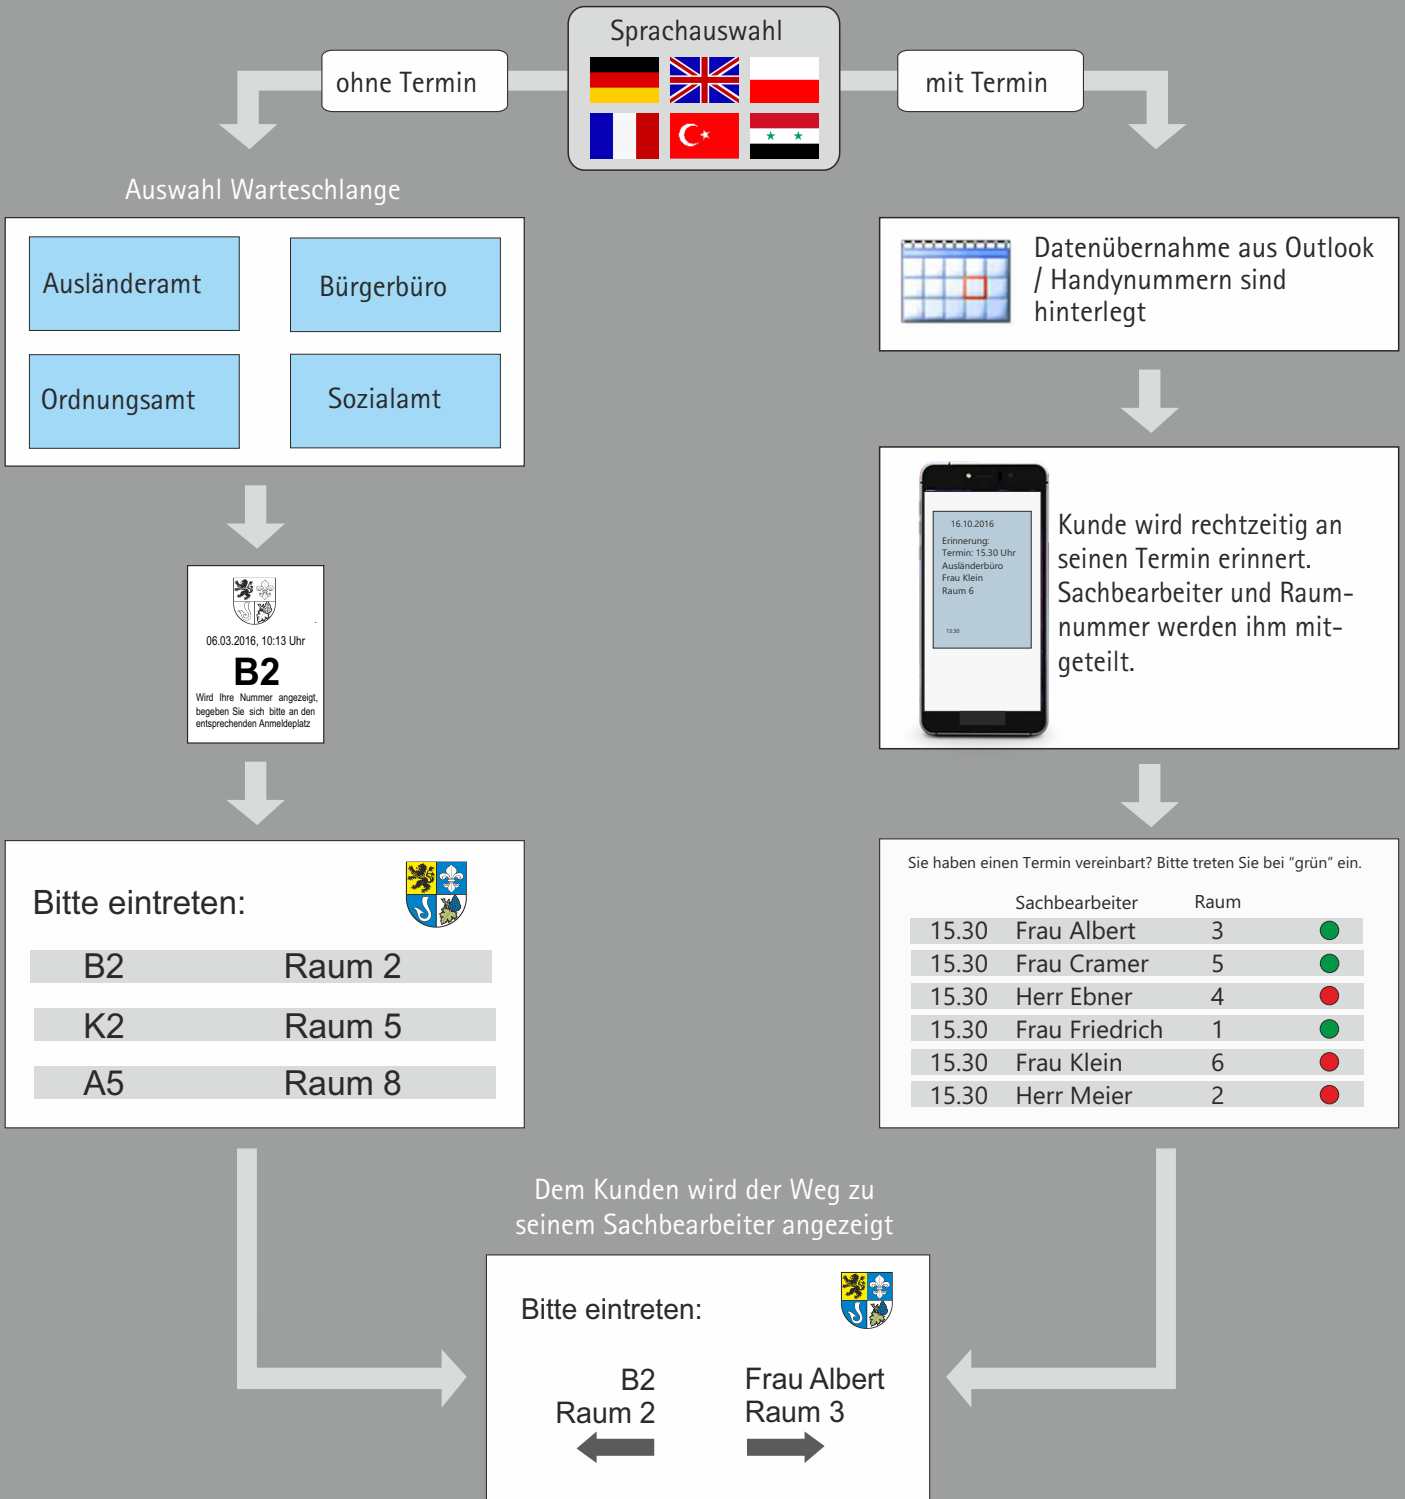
Sprachauswahl

ohne Termin

mit Termin

Auswahl Warteschlange

Ausländeramt

Bürgerbüro

Ordnungsamt

Sozialamt

06.03.2016, 10:13 Uhr

B2

Wird Ihre Nummer angezeigt, begeben Sie sich bitte an den entsprechenden Anmeldeplatz

Bitte eintreten:

| B2 | Raum 2 |
|---|---|
| K2 | Raum 5 |
| A5 | Raum 8 |

Datenübernahme aus Outlook / Handynummern sind hinterlegt

16.10.2016
Erinnerung:
Termin: 15.30 Uhr
Ausländerbüro
Frau Klein
Raum 6

13:30

Kunde wird rechtzeitig an seinen Termin erinnert. Sachbearbeiter und Raumnummer werden ihm mitgeteilt.

Sie haben einen Termin vereinbart? Bitte treten Sie bei "grün" ein.

| | Sachbearbeiter | Raum |
|---|---|---|
| 15.30 | Frau Albert | 3 |
| 15.30 | Frau Cramer | 5 |
| 15.30 | Herr Ebner | 4 |
| 15.30 | Frau Friedrich | 1 |
| 15.30 | Frau Klein | 6 |
| 15.30 | Herr Meier | 2 |

Dem Kunden wird der Weg zu seinem Sachbearbeiter angezeigt

Bitte eintreten:

B2
Raum 2

Frau Albert
Raum 3